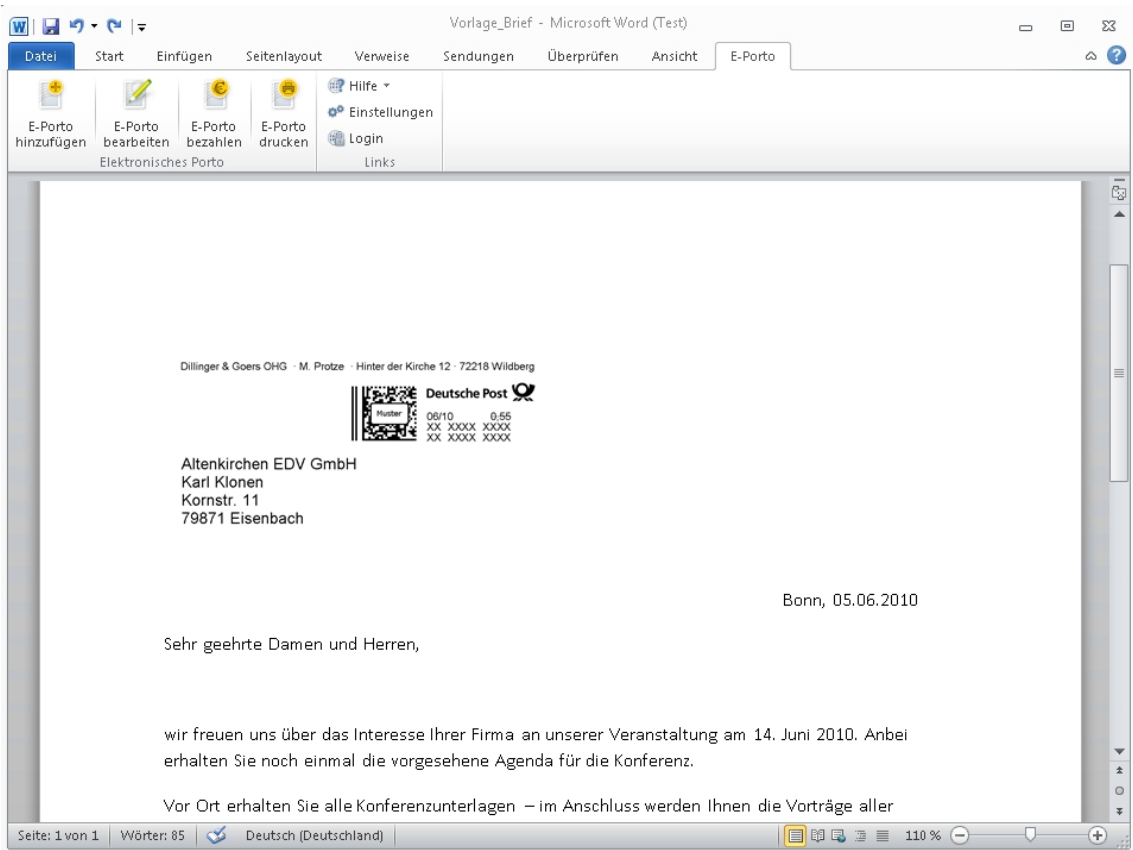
Vorlage_Brief - Microsoft Word (Test)

Datei Start Einfügen Seitenlayout Verweise Sendungen Überprüfen Ansicht E-Porto

E-Porto hinzufügen
E-Porto bearbeiten
E-Porto bezahlen
E-Porto drucken
Elektronisches Porto

Hilfe
Einstellungen
Login
Links

Dillinger & Goers OHG · M. Protze · Hinter der Kirche 12 · 72218 Wildberg

Muster
Deutsche Post
06/10 0,55
XX XXXX XXXX
XX XXXX XXXX

Altenkirchen EDV GmbH
Karl Klonen
Kornstr. 11
79871 Eisenbach

Bonn, 05.06.2010

Sehr geehrte Damen und Herren,

wir freuen uns über das Interesse Ihrer Firma an unserer Veranstaltung am 14. Juni 2010. Anbei erhalten Sie noch einmal die vorgesehene Agenda für die Konferenz.

Vor Ort erhalten Sie alle Konferenzunterlagen – im Anschluss werden Ihnen die Vorträge aller

Seite: 1 von 1 | Wörter: 85 | Deutsch (Deutschland) | 110 %